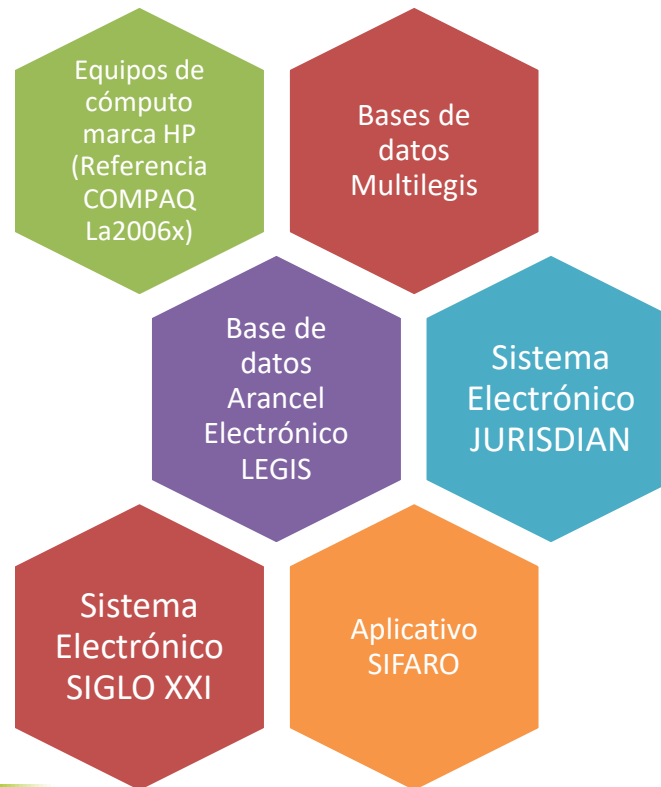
Equipos de cómputo marca HP (Referencia COMPAQ La2006x)

Bases de datos Multilegis

Base de datos Arancel Electrónico LEGIS

Sistema Electrónico JURISDIAN

Sistema Electrónico SIGLO XXI

Aplicativo SIFARO